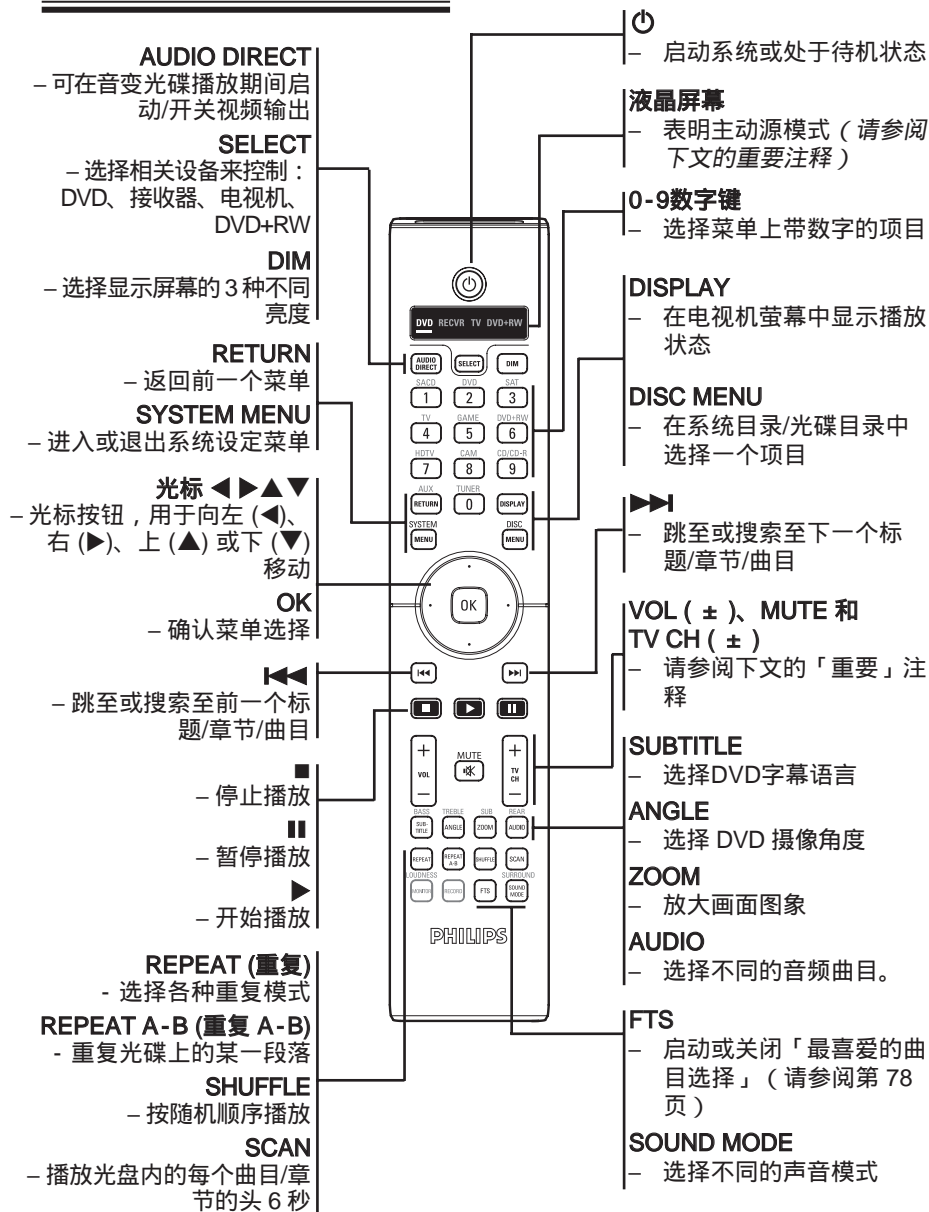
AUDIO DIRECT
– 可在音变光碟播放期间启动/开关视频输出

SELECT
– 选择相关设备来控制：DVD、接收器、电视机、DVD+RW

DIM
– 选择显示屏幕的3种不同亮度

RETURN
– 返回前一个菜单

SYSTEM MENU
– 进入或退出系统设定菜单

光标 ◀ ▶ ▲ ▼
– 光标按钮，用于向左 (◀)、右 (▶)、上 (▲) 或下 (▼) 移动

OK
– 确认菜单选择

⏮
– 跳至或搜索至前一个标题/章节/曲目

■
– 停止播放

❚❚
– 暂停播放

▶
– 开始播放

REPEAT (重复)
- 选择各种重复模式

REPEAT A-B (重复 A-B)
- 重复光碟上的某一段落

SHUFFLE
– 按随机顺序播放

SCAN
– 播放光盘内的每个曲目/章节的头 6 秒

⏻
– 启动系统或处于待机状态

液晶屏幕
– 表明主动源模式（请参阅下文的重要注释）

0-9数字键
– 选择菜单上带数字的项目

DISPLAY
– 在电视机萤幕中显示播放状态

DISC MENU
– 在系统目录/光碟目录中选择一个项目

⏭
– 跳至或搜索至下一个标题/章节/曲目

VOL ( ± )、MUTE 和 TV CH ( ± )
– 请参阅下文的「重要」注释

SUBTITLE
– 选择DVD字幕语言

ANGLE
– 选择 DVD 摄像角度

ZOOM
– 放大画面图象

AUDIO
– 选择不同的音频曲目。

FTS
– 启动或关闭「最喜爱的曲目选择」（请参阅第 78 页）

SOUND MODE
– 选择不同的声音模式

DVD RECVR TV DVD+RW
AUDIO DIRECT SELECT DIM
SACD 1 DVD 2 SAT 3
TV 4 GAME 5 DVD+RW 6
HDTV 7 CAM 8 CD/CD-R 9
AUX RETURN TUNER 0 DISPLAY
SYSTEM MENU DISC MENU
OK
MUTE
VOL TV CH
BASS SUBTITLE TREBLE ANGLE SUB ZOOM REAR AUDIO
REPEAT REPEAT A-B SHUFFLE SCAN
LOUDNESS MONITOR RECORD FTS SURROUND SOUND MODE
PHILIPS